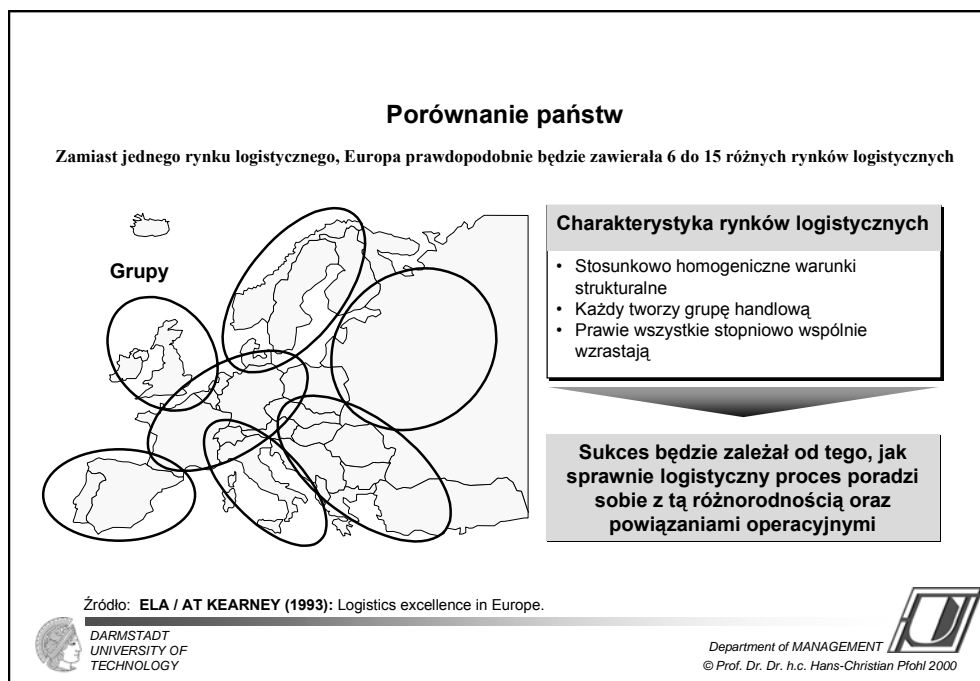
Porównanie państw

Zamiast jednego rynku logistycznego, Europa prawdopodobnie będzie zawierała 6 do 15 różnych rynków logistycznych

Grupy

Charakterystyka rynków logistycznych

- Stosunkowo homogeniczne warunki strukturalne
- Każdy tworzy grupę handlową
- Prawie wszystkie stopniowo wspólnie wzrastają

Sukces będzie zależał od tego, jak sprawnie logistyczny proces poradzi sobie z tą różnorodnością oraz powiązaniami operacyjnymi

Źródło: ELA / AT KEARNEY (1993): Logistics excellence in Europe.

DARMSTADT UNIVERSITY OF TECHNOLOGY

Department of MANAGEMENT
© Prof. Dr. Dr. h.c. Hans-Christian Pfohl 2000